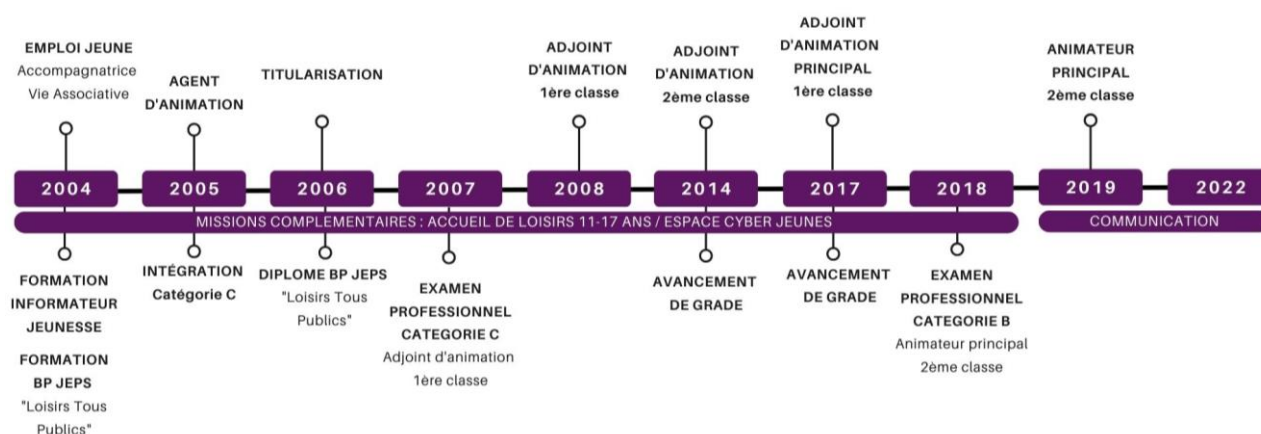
EMPLOI JEUNE
Accompagnatrice Vie Associative

AGENT D'ANIMATION

TITULARISATION

ADJOINT D'ANIMATION
1ère classe

ADJOINT D'ANIMATION
2ème classe

ADJOINT D'ANIMATION PRINCIPAL
1ère classe

ANIMATEUR PRINCIPAL
2ème classe

2004

2005

2006

2007

2008

2014

2017

2018

2019

2022

MISSIONS COMPLEMENTAIRES : ACCUEIL DE LOISIRS 11-17 ANS / ESPACE CYBER JEUNES

COMMUNICATION

FORMATION INFORMATEUR JEUNESSE

FORMATION BP JEPS
"Loisirs Tous Publics"

INTÉGRATION
Catégorie C

DIPLOME BP JEPS
"Loisirs Tous Publics"

EXAMEN PROFESSIONNEL CATEGORIE C
Adjoint d'animation 1ère classe

AVANCEMENT DE GRADE

AVANCEMENT DE GRADE

EXAMEN PROFESSIONNEL CATEGORIE B
Animateur principal 2ème classe